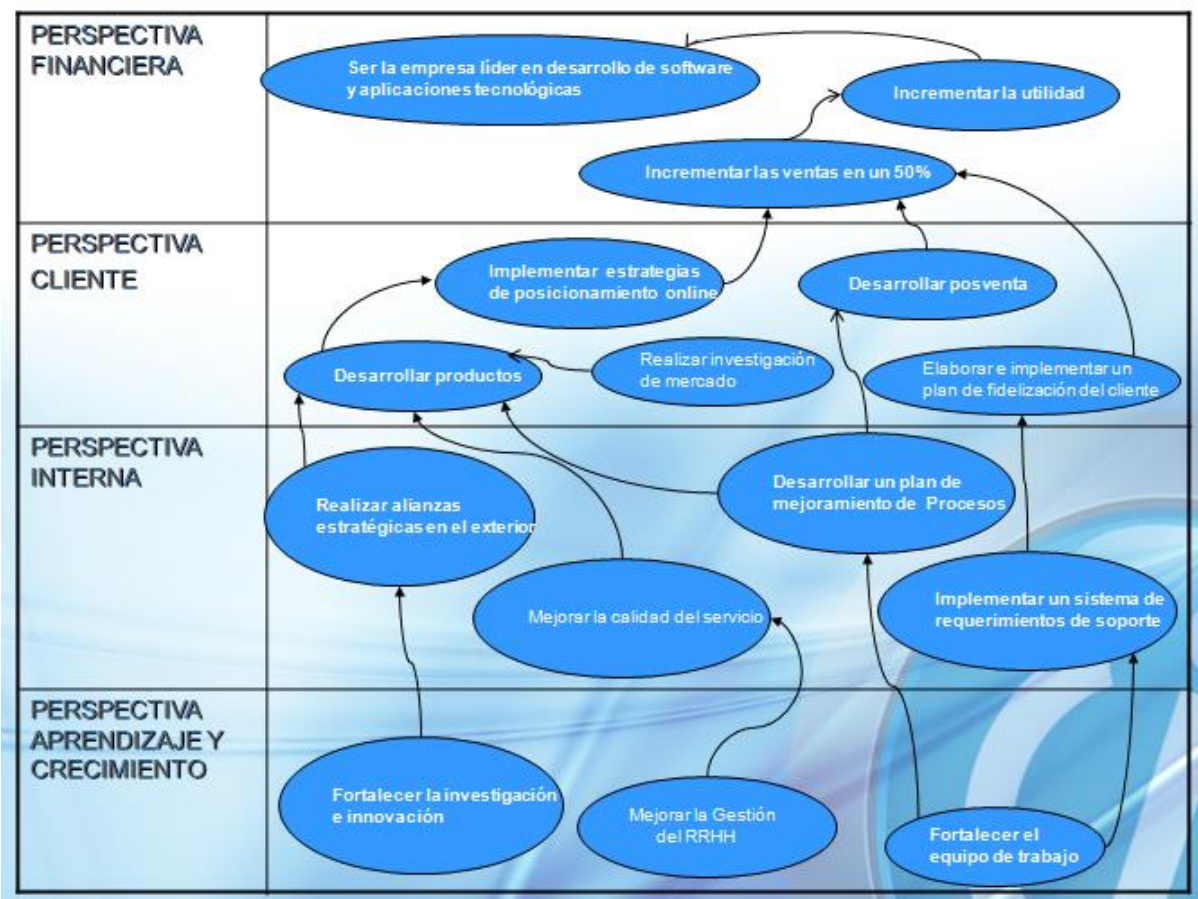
PERSPECTIVA FINANCIERA

Ser la empresa líder en desarrollo de software y aplicaciones tecnológicas

Incrementar la utilidad

Incrementar las ventas en un 50%

PERSPECTIVA CLIENTE

Implementar estrategias de posicionamiento online

Desarrollar posventa

Desarrollar productos

Realizar investigación de mercado

Elaborar e implementar un plan de fidelización del cliente

PERSPECTIVA INTERNA

Realizar alianzas estratégicas en el exterior

Desarrollar un plan de mejoramiento de Procesos

Mejorar la calidad del servicio

Implementar un sistema de requerimientos de soporte

PERSPECTIVA APRENDIZAJE Y CRECIMIENTO

Fortalecer la investigación e innovación

Mejorar la Gestión del RRHH

Fortalecer el equipo de trabajo